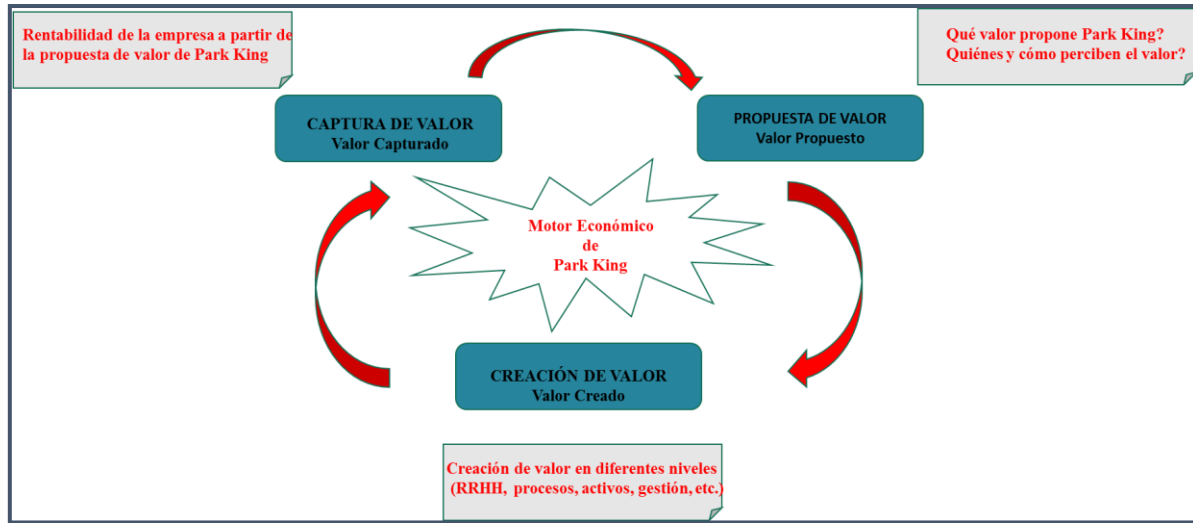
Rentabilidad de la empresa a partir de la propuesta de valor de Park King

Qué valor propone Park King? Quiénes y cómo perciben el valor?

CAPTURA DE VALOR
Valor Capturado

PROPUESTA DE VALOR
Valor Propuesto

Motor Económico
de
Park King

CREACIÓN DE VALOR
Valor Creado

Creación de valor en diferentes niveles (RRHH, procesos, activos, gestión, etc.)